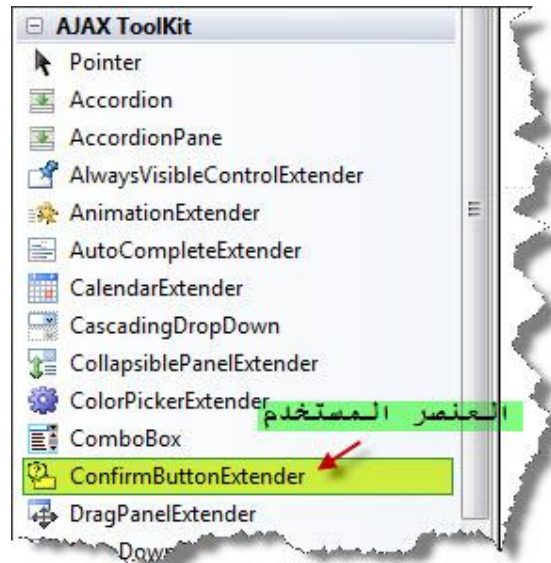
⊟ AJAX ToolKit
Pointer
Accordion
AccordionPane
AlwaysVisibleControlExtender
AnimationExtender
AutoCompleteExtender
CalendarExtender
CascadingDropDown
CollapsiblePanelExtender
ColorPickerExtender
العنصر المستخدم
ComboBox
ConfirmButtonExtender
DragPanelExtender
Dow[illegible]